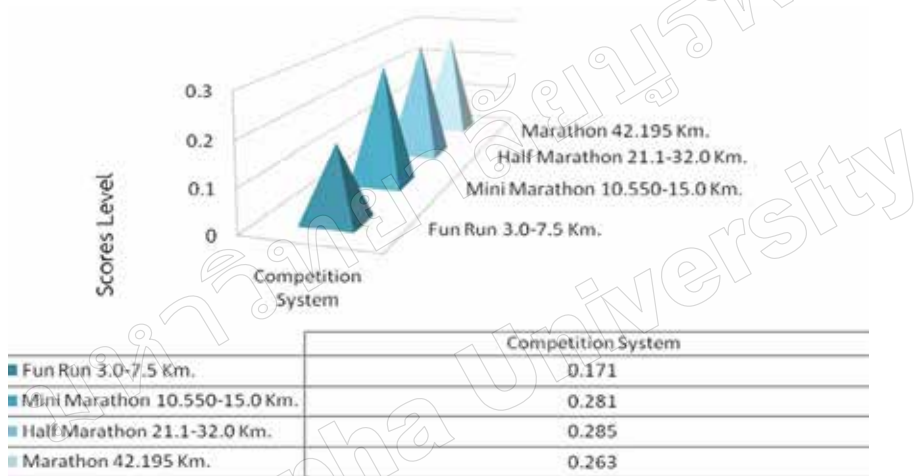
0.3
0.2
0.1
0

Scores Level

Competition System

Marathon 42.195 Km.
Half Marathon 21.1-32.0 Km.
Mini Marathon 10.550-15.0 Km.
Fun Run 3.0-7.5 Km.

| | Competition System |
|---|---|
| Fun Run 3.0-7.5 Km. | 0.171 |
| Mini Marathon 10.550-15.0 Km. | 0.281 |
| Half Marathon 21.1-32.0 Km. | 0.285 |
| Marathon 42.195 Km. | 0.263 |

มหาวิทยาลัยบูรพา
Burapha University